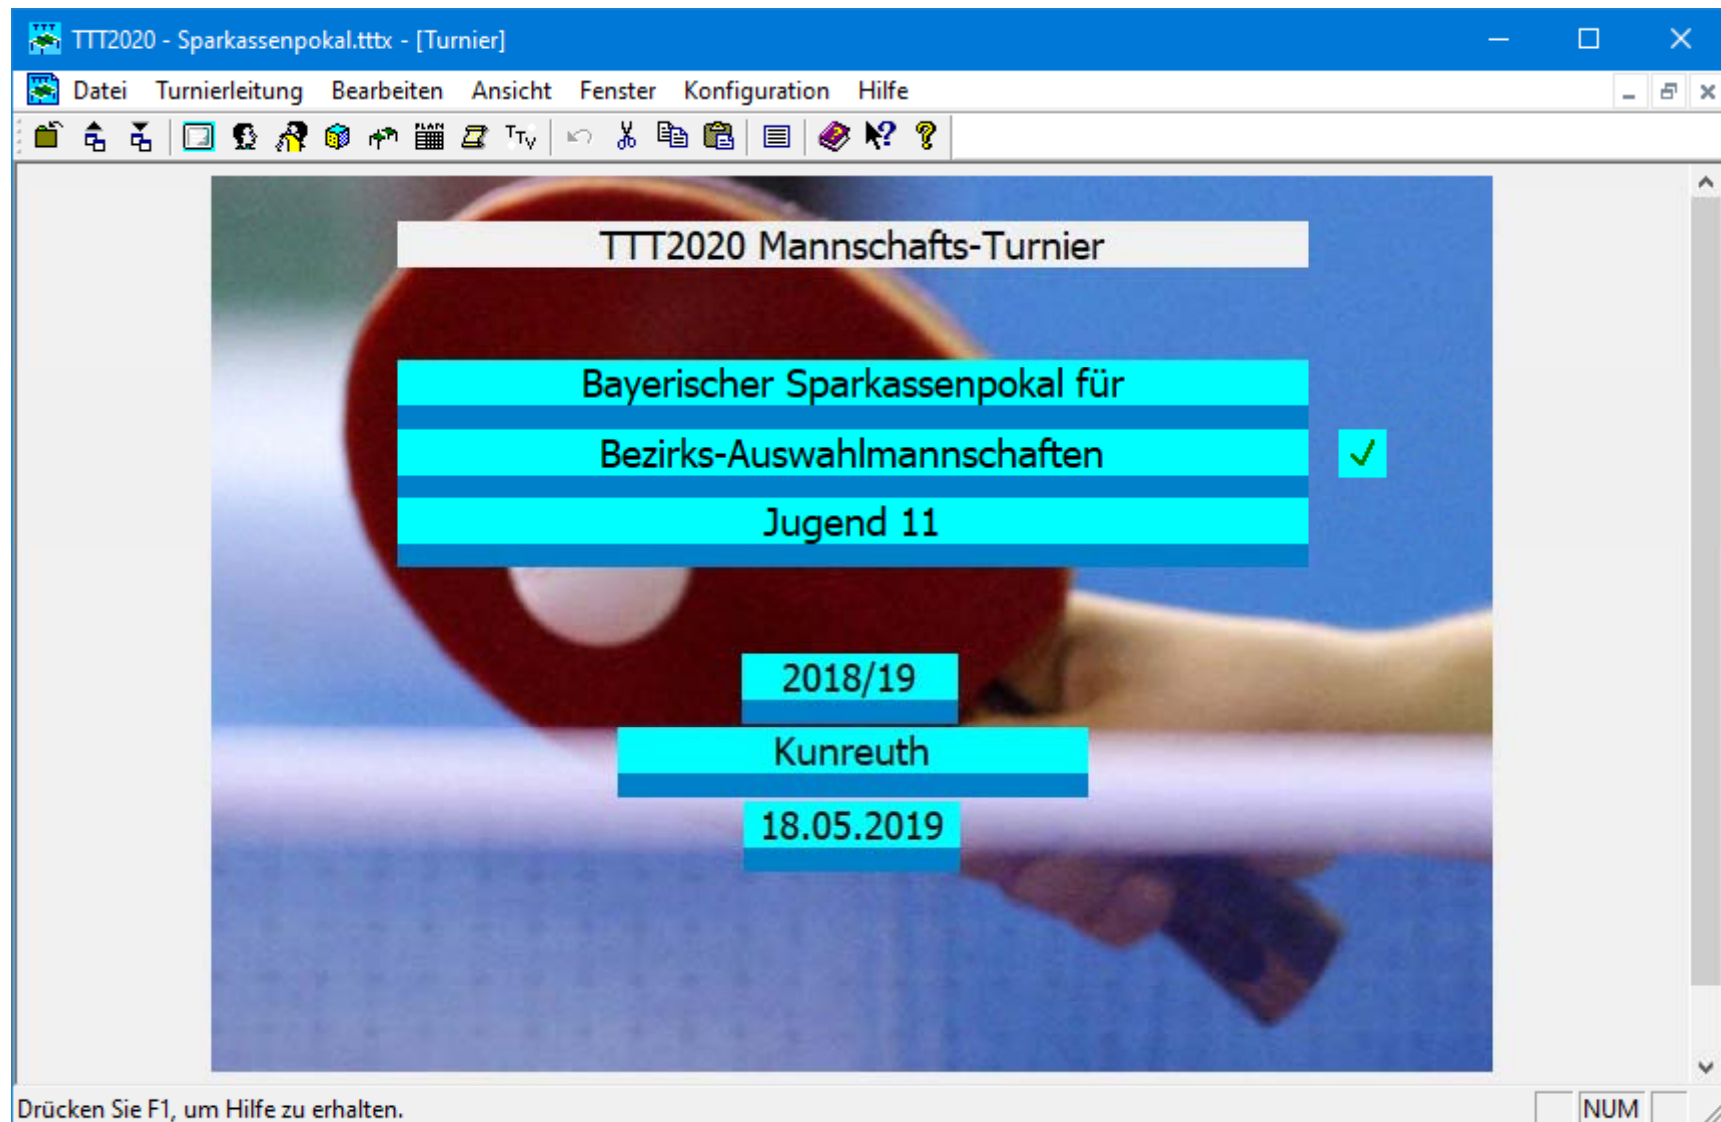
TTT2020 - Sparkassenpokal.tttx - [Turnier]

Datei Turnierleitung Bearbeiten Ansicht Fenster Konfiguration Hilfe

TTT2020 Mannschafts-Turnier

Bayerischer Sparkassenpokal für

Bezirks-Auswahlmannschaften

Jugend 11

2018/19

Kunreuth

18.05.2019

Drücken Sie F1, um Hilfe zu erhalten.

NUM